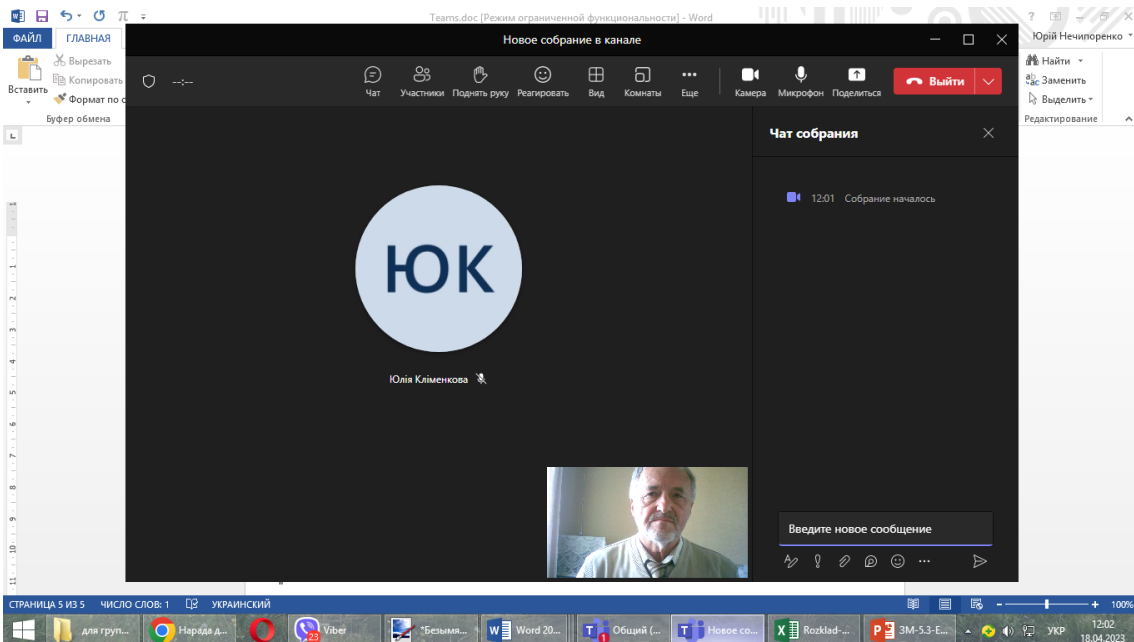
Teams.doc [Режим ограниченной функциональности] - Word

ФАЙЛ ГЛАВНАЯ

Вставить
Вырезать
Копировать
Формат по о
Буфер обмена

Юрій Нечипоренко

Найти
Заменить
Выделить
Редактирование

Новое собрание в канале

--:--

Чат Участники Поднять руку Реагировать Вид Комнаты Еще Камера Микрофон Поделиться Выйти

Чат собрания

12:01 Собрание началось

ЮК

Юлія Кліменкова

Введите новое сообщение

СТРАНИЦА 5 ИЗ 5 ЧИСЛО СЛОВ: 1 УКРАИНСКИЙ

100%

для груп... Нарада д... Viber 23 *Безымя... Word 20... Общий (... Новое со... Rozklad-... ЗМ-5.3-Е...

УКР 12:02 18.04.2023